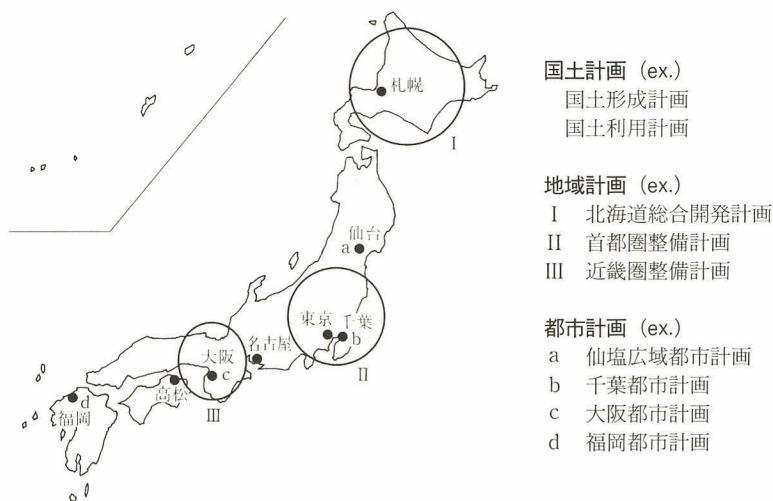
札幌

I

仙台

a

東京

千葉

b

II

名古屋

大阪

c

高松

III

d

福岡

国土計画（ex.）
国土形成計画
国土利用計画

地域計画（ex.）
I　北海道総合開発計画
II　首都圏整備計画
III　近畿圏整備計画

都市計画（ex.）
a　仙塩広域都市計画
b　千葉都市計画
c　大阪都市計画
d　福岡都市計画